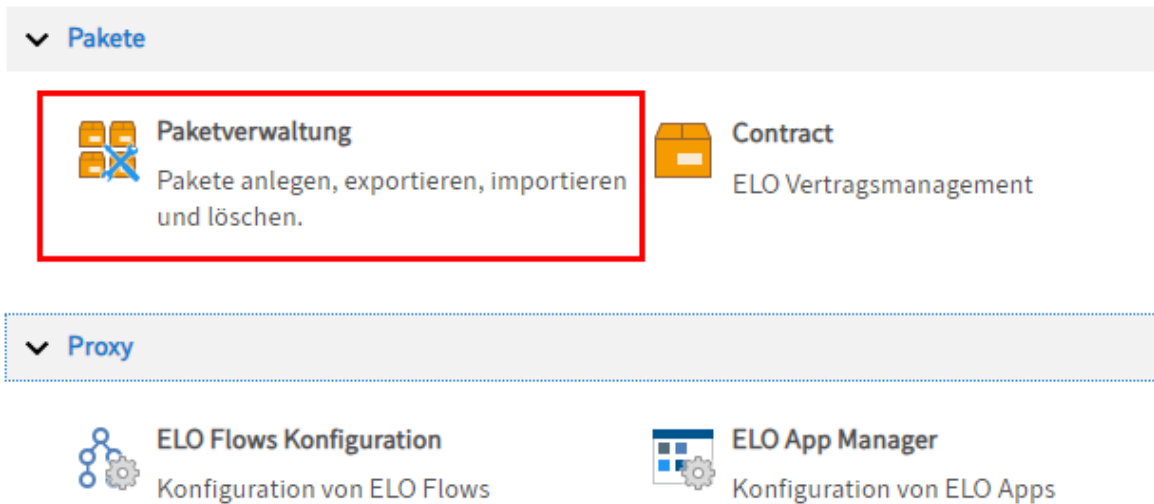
Pakete

Paketverwaltung
Pakete anlegen, exportieren, importieren und löschen.

Contract
ELO Vertragsmanagement

Proxy

ELO Flows Konfiguration
Konfiguration von ELO Flows

ELO App Manager
Konfiguration von ELO Apps